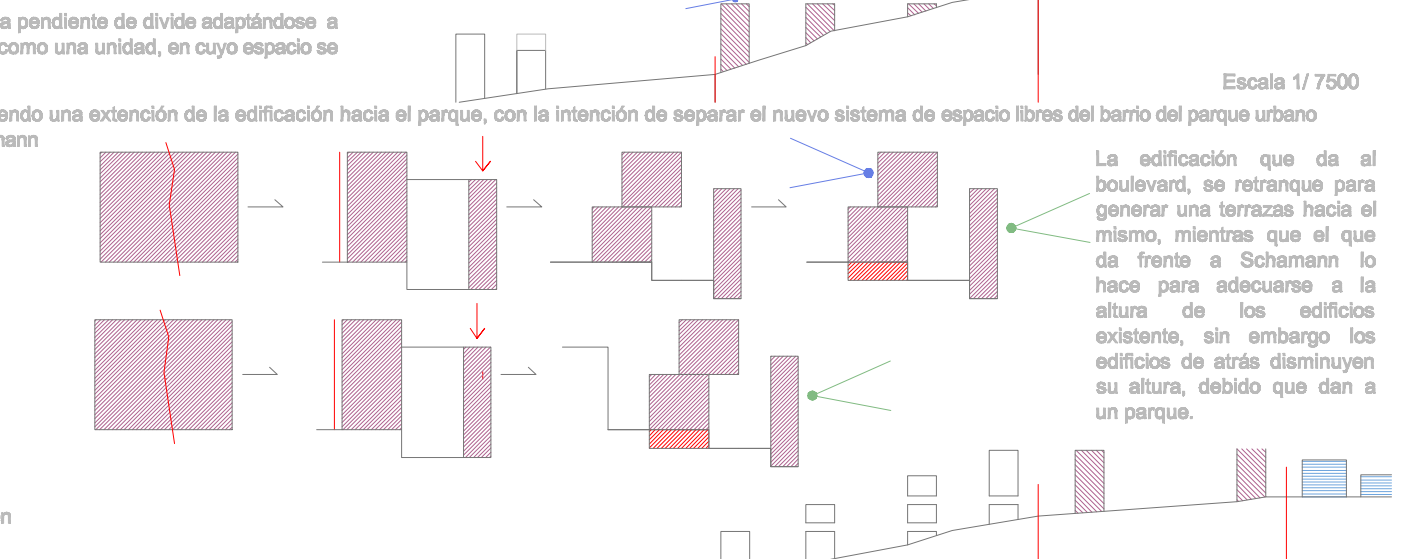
a pendiente de divide adaptándose a
como una unidad, en cuyo espacio se

Escala 1/ 7500

endo una extención de la edificación hacia el parque, con la intención de separar el nuevo sistema de espacio libres del barrio del parque urbano
nann

La edificación que da al boulevard, se retranque para generar una terrazas hacia el mismo, mientras que el que da frente a Schamann lo hace para adecuarse a la altura de los edificios existente, sin embargo los edificios de atrás disminuyen su altura, debido que dan a un parque.

n